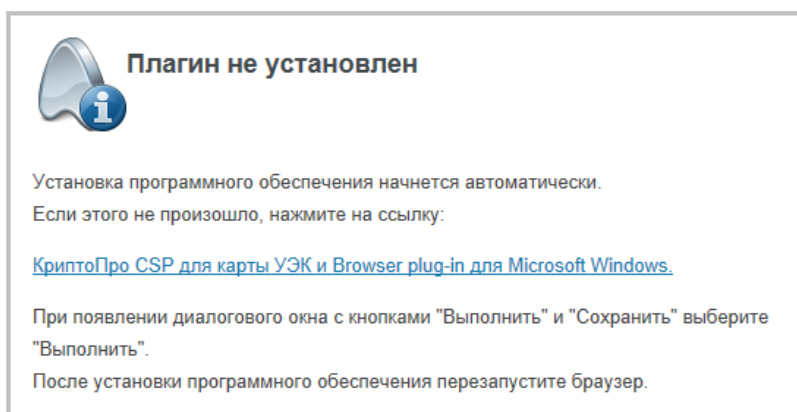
Плагин не установлен

Установка программного обеспечения начнется автоматически.
Если этого не произошло, нажмите на ссылку:

КриптоПро CSP для карты УЭК и Browser plug-in для Microsoft Windows.

При появлении диалогового окна с кнопками "Выполнить" и "Сохранить" выберите "Выполнить".
После установки программного обеспечения перезапустите браузер.